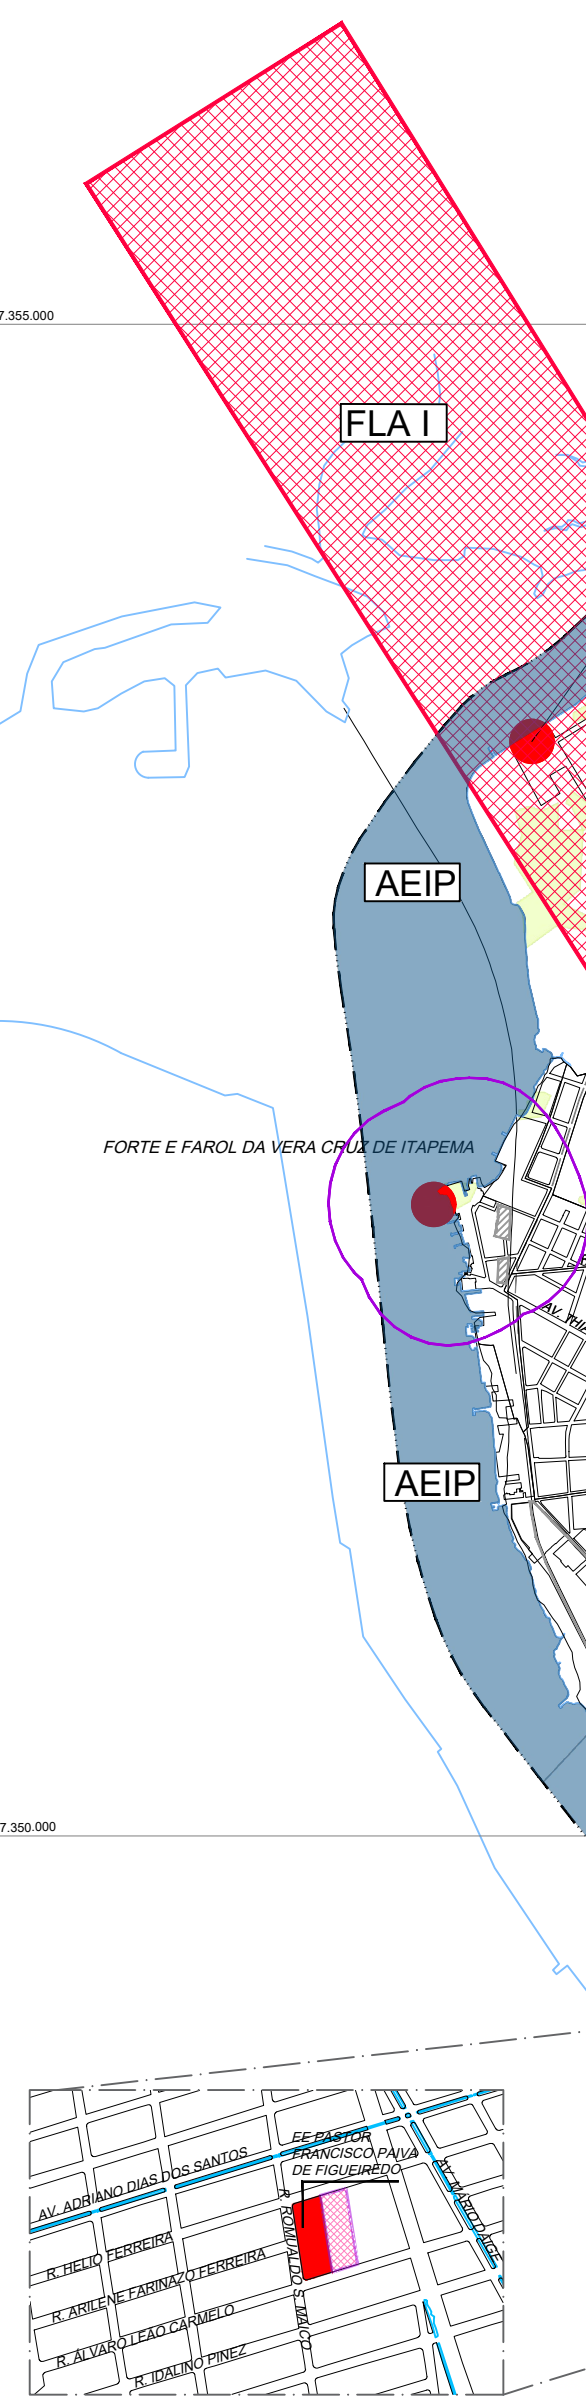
7.355.000

FLA I

AEIP

FORTE E FAROL DA VERA CRUZ DE ITAPEMA

AV. THIA

AEIP

7.350.000

EE PASTOR FRANCISCO PAIVA DE FIGUEIREDO

AV. ADRIANO DIAS DOS SANTOS

AV. MARIO DAGE

R. HELIO FERREIRA

R. ROMUALDO S. MAICO

R. ARILENE FARINAZO FERREIRA

R. ALVARO LEAO CARMELO

R. IDALINO PINEZ